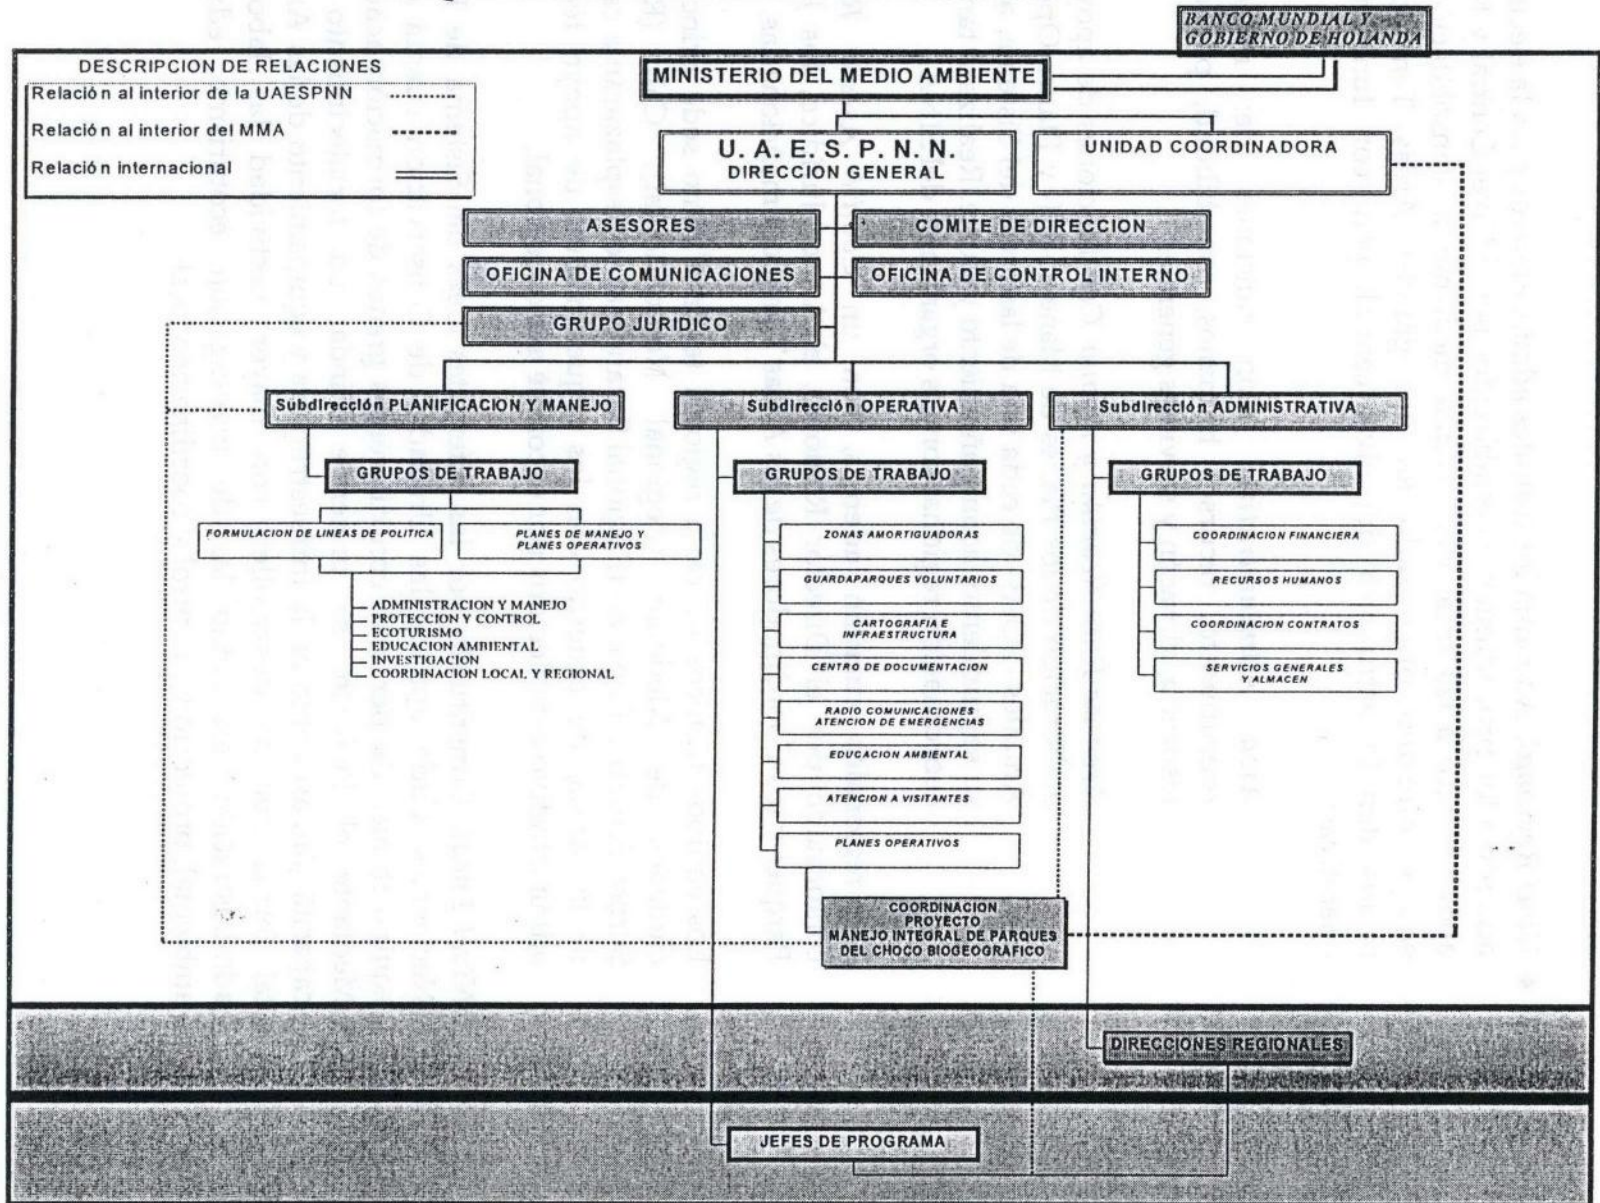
BANCO MUNDIAL Y GOBIERNO DE HOLANDA

DESCRIPCION DE RELACIONES
Relació n al interior de la UAESPNN
Relación al interior del MMA
Relació n internacional

MINISTERIO DEL MEDIO AMBIENTE

U. A. E. S. P. N. N.
DIRECCION GENERAL

UNIDAD COORDINADORA

ASESORES
COMITE DE DIRECCION
OFICINA DE COMUNICACIONES
OFICINA DE CONTROL INTERNO
GRUPO JURIDICO

Subdirección PLANIFICACION Y MANEJO
Subdirección OPERATIVA
Subdirecció n ADMINISTRATIVA

GRUPOS DE TRABAJO
FORMULACION DE LINEAS DE POLITICA
PLANES DE MANEJO Y PLANES OPERATIVOS
ADMINISTRACION Y MANEJO
PROTECCION Y CONTROL
ECOTURISMO
EDUCACION AMBIENTAL
INVESTIGACION
COORDINACION LOCAL Y REGIONAL

GRUPOS DE TRABAJO
ZONAS AMORTIGUADORAS
GUARDAPARQUES VOLUNTARIOS
CARTOGRAFIA E INFRAESTRUCTURA
CENTRO DE DOCUMENTACION
RADIO COMUNICACIONES ATENCION DE EMERGENCIAS
EDUCACION AMBIENTAL
ATENCION A VISITANTES
PLANES OPERATIVOS

GRUPOS DE TRABAJO
COORDINACION FINANCIERA
RECURSOS HUMANOS
COORDINACION CONTRATOS
SERVICIOS GENERALES Y ALMACEN

COORDINACION PROYECTO MANEJO INTEGRAL DE PARQUES DEL CHOCO BIOGEOGRAFICO

DIRECCIONES REGIONALES

JEFES DE PROGRAMA